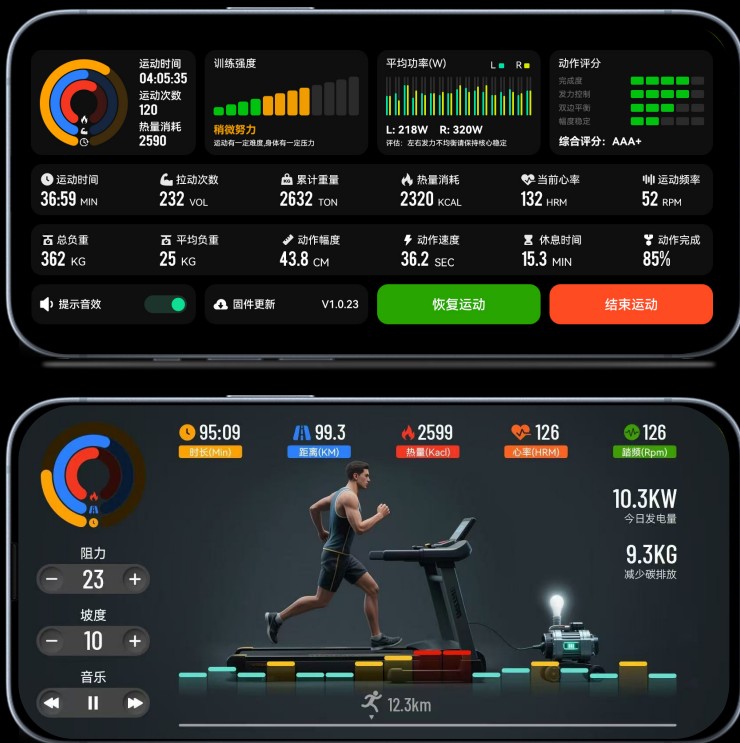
运动时间
04:05:35
运动次数
120
热量消耗
2590

训练强度
稍微努力
运动有一定难度,身体有一定压力

平均功率(W)
L R
L: 218W R: 320W
评估: 左右发力不均衡请保持核心稳定

动作评分
完成度
发力控制
双边平衡
幅度稳定
综合评分: AAA+

运动时间
36:59 MIN
拉动次数
232 VOL
累计重量
2632 TON
热量消耗
2320 KCAL
当前心率
132 HRM
运动频率
52 RPM

总负重
362 KG
平均负重
25 KG
动作幅度
43.8 CM
动作速度
36.2 SEC
休息时间
15.3 MIN
动作完成
85%

提示音效
固件更新 V1.0.23
恢复运动
结束运动

95:09
时长(Min)
99.3
距离(KM)
2599
热量(Kacl)
126
心率(HRM)
126
踏频(Rpm)

10.3KW
今日发电量
9.3KG
减少碳排放

阻力
23
坡度
10
音乐

12.3km